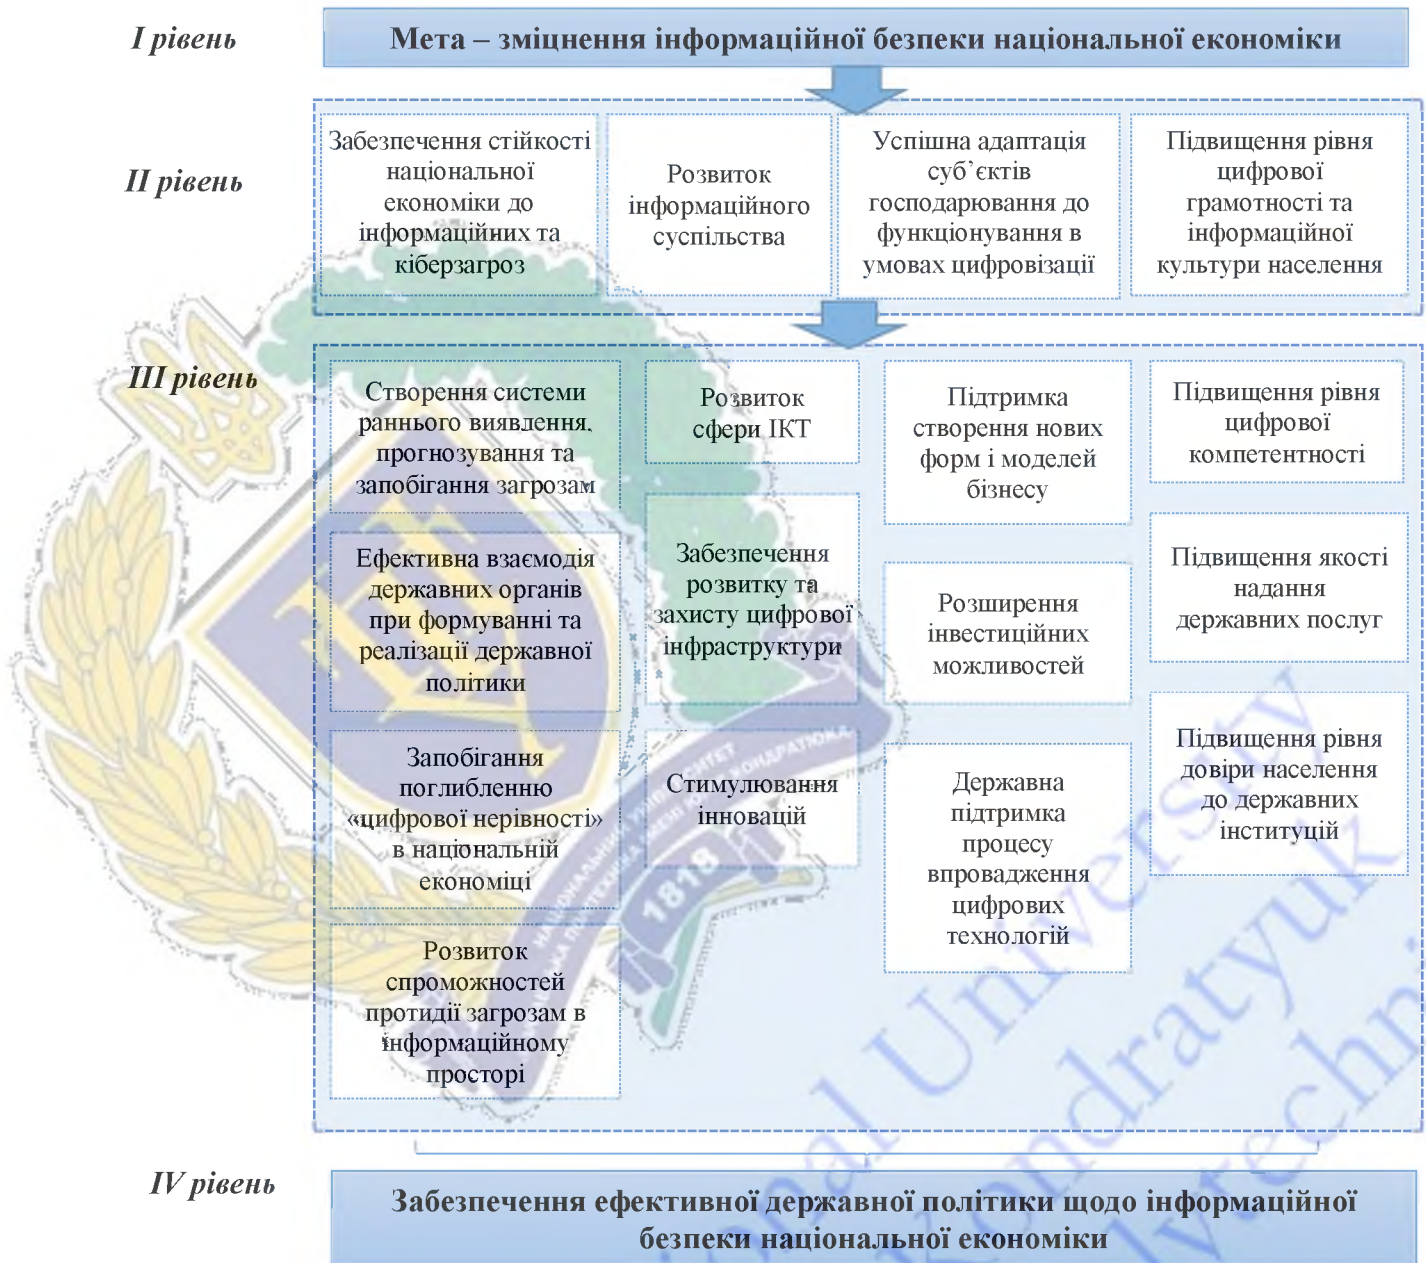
I рівень

Мета – зміцнення інформаційної безпеки національної економіки

II рівень

Забезпечення стійкості національної економіки до інформаційних та кіберзагроз

Розвиток інформаційного суспільства

Успішна адаптація суб'єктів господарювання до функціонування в умовах цифровізації

Підвищення рівня цифрової грамотності та інформаційної культури населення

III рівень

Створення системи раннього виявлення, прогнозування та запобігання загрозам

Ефективна взаємодія державних органів при формуванні та реалізації державної політики

Запобігання поглибленню «цифрової нерівності» в національній економіці

Розвиток спроможностей протидії загрозам в інформаційному просторі

Розвиток сфери ІКТ

Забезпечення розвитку та захисту цифрової інфраструктури

Стимулювання інновацій

Підтримка створення нових форм і моделей бізнесу

Розширення інвестиційних можливостей

Державна підтримка процесу впровадження цифрових технологій

Підвищення рівня цифрової компетентності

Підвищення якості надання державних послуг

Підвищення рівня довіри населення до державних інституцій

IV рівень

Забезпечення ефективної державної політики щодо інформаційної безпеки національної економіки